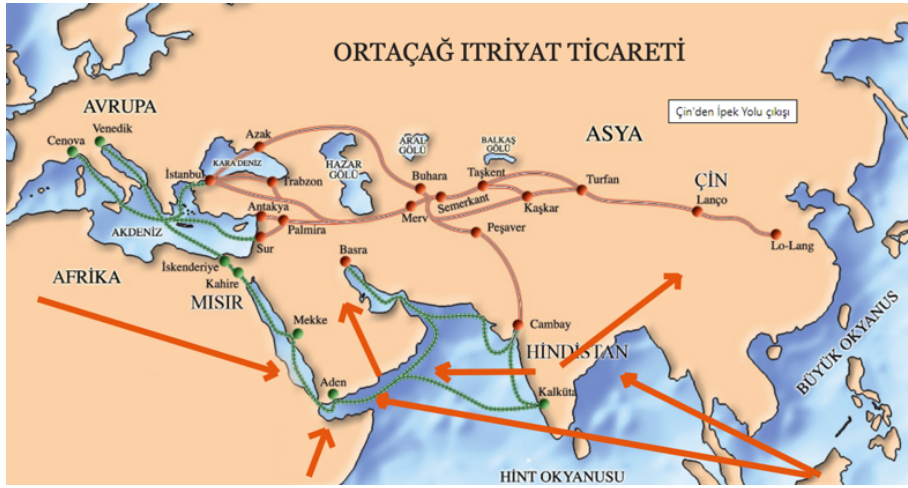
ORTAÇAĞ ITRİYAT TİCARETİ

Çin'den İpek Yolu çıkışı

AVRUPA
ASYA
Cenova
Venedik
Azak
KARADENİZ
İstanbul
Trabzon
HAZAR GÖLÜ
ARAL GÖLÜ
BALKAŞ GÖLÜ
Buhara
Taşkent
Turfan
ÇİN
Semerkant
Kaşkar
Merv
Lanço
Antakya
Palmira
Sur
AKDENİZ
Peşaver
Lo-Lang
AFRİKA
İskenderiye
Kahire
MISIR
Basra
Mekke
Cambay
HİNDİSTAN
Aden
Kalküta
BÜYÜK OKYANUS
HİNT OKYANUSU